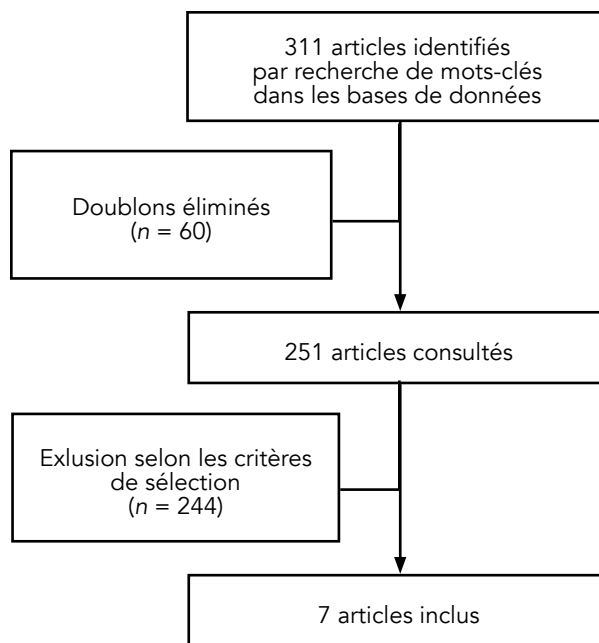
311 articles identifiés par recherche de mots-clés dans les bases de données

Doublons éliminés ($n$ = 60)

251 articles consultés

Exlusion selon les critères de sélection ($n$ = 244)

7 articles inclus